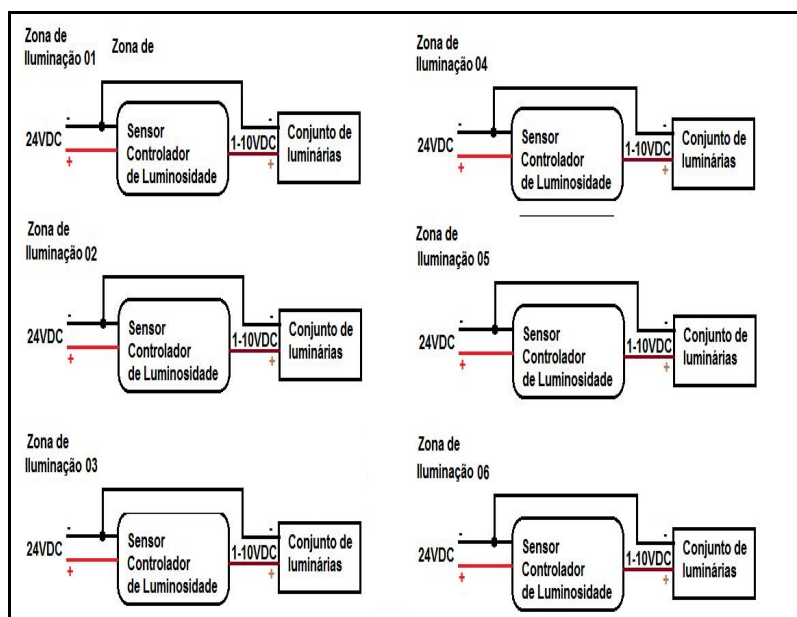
Zona de Iluminação 01 Zona de

24VDC - +

Sensor Controlador de Luminosidade

- 1-10VDC +

Conjunto de luminárias

Zona de Iluminação 04

24VDC - +

Sensor Controlador de Luminosidade

- 1-10VDC +

Conjunto de luminárias

Zona de Iluminação 02

24VDC - +

Sensor Controlador de Luminosidade

- 1-10VDC +

Conjunto de luminárias

Zona de Iluminação 05

24VDC - +

Sensor Controlador de Luminosidade

- 1-10VDC +

Conjunto de luminárias

Zona de Iluminação 03

24VDC - +

Sensor Controlador de Luminosidade

- 1-10VDC +

Conjunto de luminárias

Zona de Iluminação 06

24VDC - +

Sensor Controlador de Luminosidade

- 1-10VDC +

Conjunto de luminárias